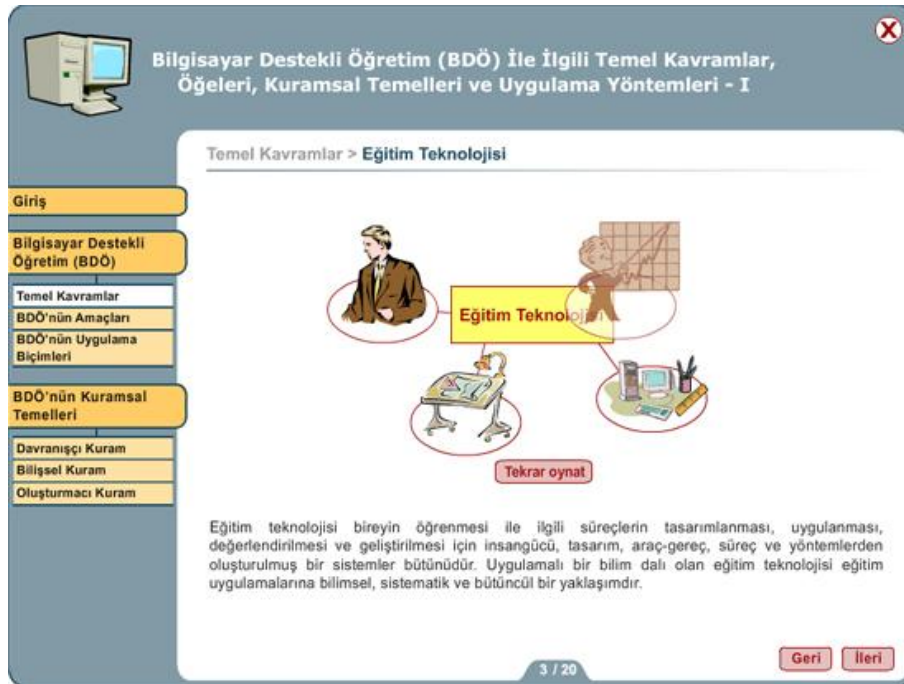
Bilgisayar Destekli Öğretim (BDÖ) İle İlgili Temel Kavramlar, Öğeleri, Kuramsal Temelleri ve Uygulama Yöntemleri - I

Giriş

Bilgisayar Destekli Öğretim (BDÖ)

Temel Kavramlar
BDÖ'nün Amaçları
BDÖ'nün Uygulama Biçimleri

BDÖ'nün Kuramsal Temelleri

Davranışçı Kuram
Bilişsel Kuram
Oluşturmacı Kuram

Temel Kavramlar > Eğitim Teknolojisi

Eğitim Teknolojisi

Tekrar oynat

Eğitim teknolojisi bireyin öğrenmesi ile ilgili süreçlerin tasarımlanması, uygulanması, değerlendirilmesi ve geliştirilmesi için insangücü, tasarım, araç-gereç, süreç ve yöntemlerden oluşturulmuş bir sistemler bütünüdür. Uygulamalı bir bilim dalı olan eğitim teknolojisi eğitim uygulamalarına bilimsel, sistematik ve bütüncül bir yaklaşımdır.

3 / 20

Geri İleri